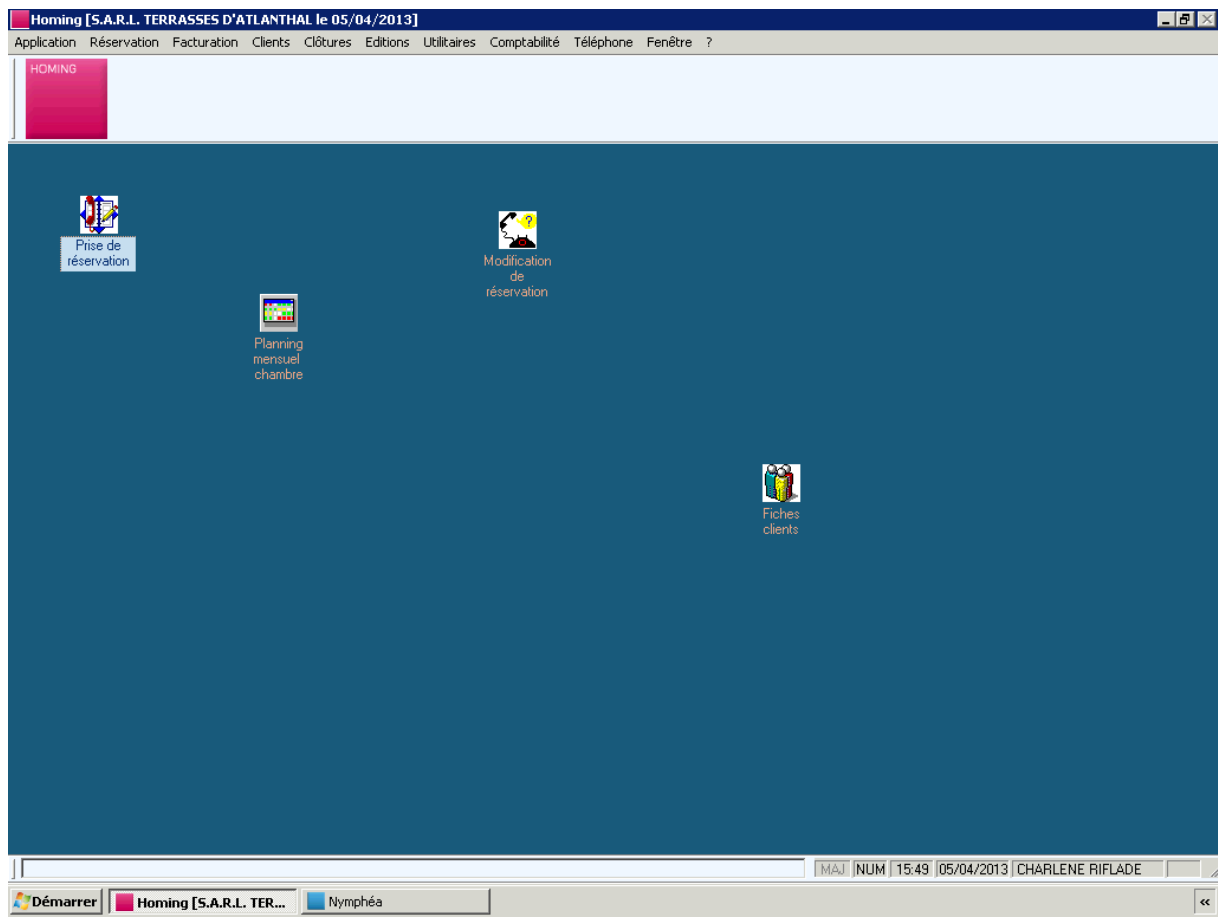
Homing [S.A.R.L. TERRASSES D'ATLANTHAL le 05/04/2013]

Application Réservation Facturation Clients Clôtures Editions Utilitaires Comptabilité Téléphone Fenêtre ?

HOMING

Prise de réservation

Modification de réservation

Planning mensuel chambre

Fiches clients

MAJ NUM 15:49 05/04/2013 CHARLENE RIFLADE

Démarrer Homing [S.A.R.L. TER... Nymphéa